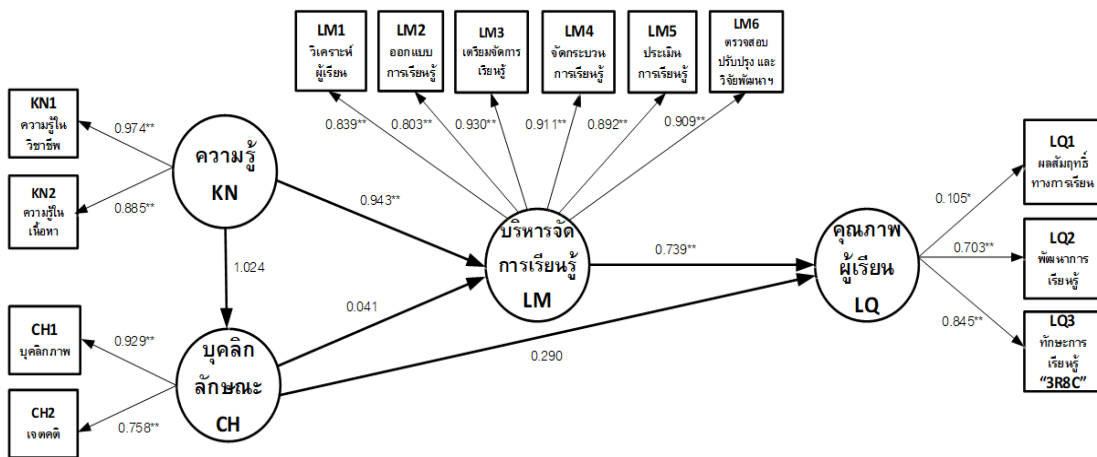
LM1
วิเคราะห์ผู้เรียน

LM2
ออกแบบการเรียนรู้

LM3
เตรียมจัดการเรียนรู้

LM4
จัดกระบวนการเรียนรู้

LM5
ประเมินการเรียนรู้

LM6
ตรวจสอบ ปรับปรุง และวิจัยพัฒนาฯ

0.839**
0.803**
0.930**
0.911**
0.892**
0.909**

KN1
ความรู้ในวิชาชีพ

0.974**

ความรู้
KN

0.885**

KN2
ความรู้ในเนื้อหา

0.943**

บริหารจัดการเรียนรู้
LM

0.739**

คุณภาพผู้เรียน
LQ

0.105*
0.703**
0.845**

LQ1
ผลสัมฤทธิ์ทางการเรียน

LQ2
พัฒนาการเรียนรู้

LQ3
ทักษะการเรียนรู้
"3R8C"

1.024

0.041

CH1
บุคลิกภาพ

0.929**

บุคลิกลักษณะ
CH

0.758**

CH2
เจตคติ

0.290